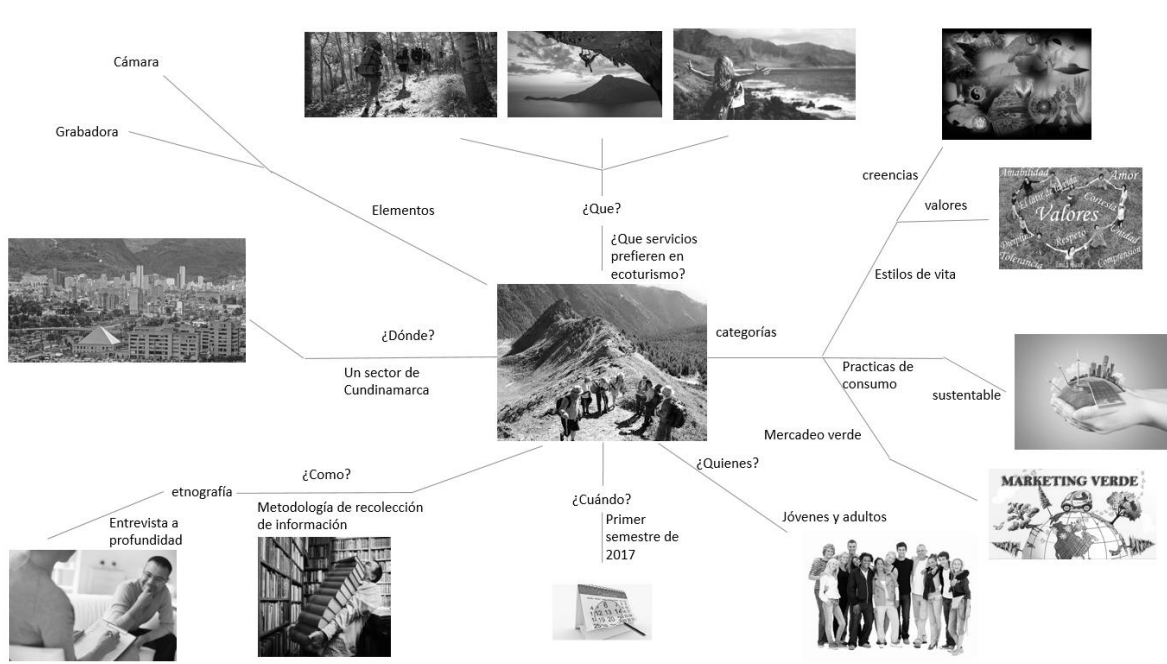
Cámara

Grabadora

Elementos

¿Que?

¿Que servicios prefieren en ecoturismo?

creencias

valores

Amabilidad

Amor

Libertad

Cortesía

Valores

Respeto

Tolerancia

Compasión

Estilos de vita

¿Dónde?

Un sector de Cundinamarca

categorías

Practicas de consumo

sustentable

Mercadeo verde

MARKETING VERDE

¿Como?

etnografía

Metodología de recolección de información

Entrevista a profundidad

¿Cuándo?

Primer semestre de 2017

¿Quienes?

Jóvenes y adultos